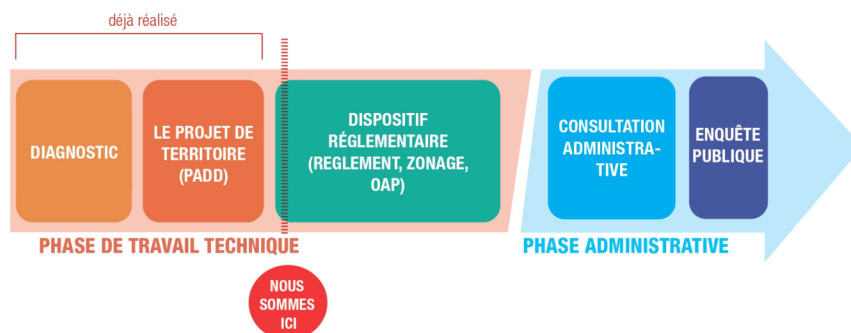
déjà réalisé

DIAGNOSTIC

LE PROJET DE TERRITOIRE (PADD)

DISPOSITIF RÉGLEMENTAIRE (REGLEMENT, ZONAGE, OAP)

CONSULTATION ADMINISTRATIVE

ENQUÊTE PUBLIQUE

PHASE DE TRAVAIL TECHNIQUE

PHASE ADMINISTRATIVE

NOUS SOMMES ICI